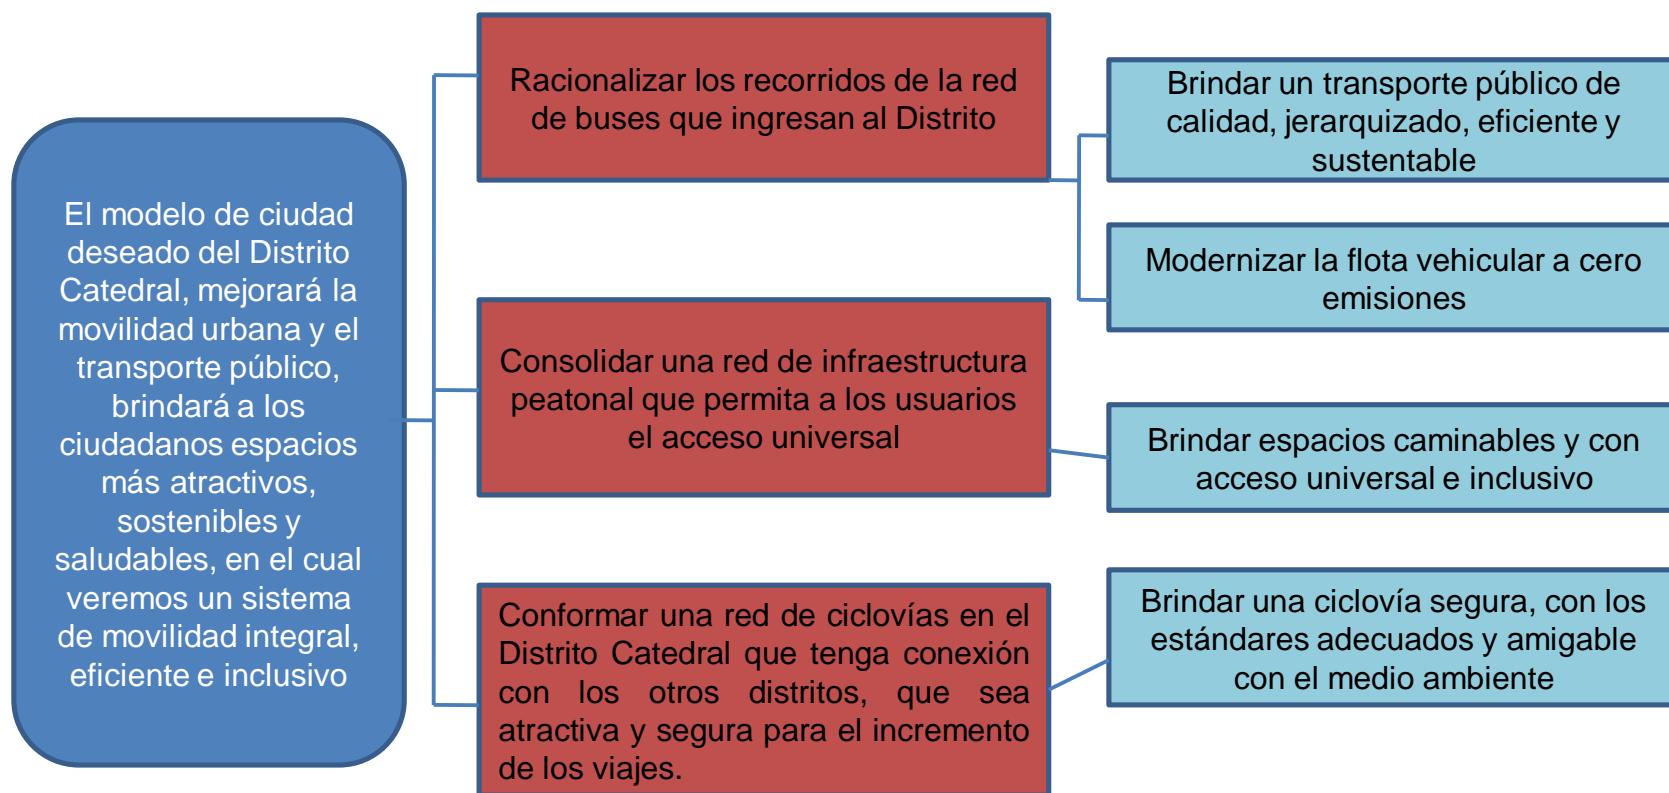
El modelo de ciudad deseado del Distrito Catedral, mejorará la movilidad urbana y el transporte público, brindará a los ciudadanos espacios más atractivos, sostenibles y saludables, en el cual veremos un sistema de movilidad integral, eficiente e inclusivo

Racionalizar los recorridos de la red de buses que ingresan al Distrito

Brindar un transporte público de calidad, jerarquizado, eficiente y sustentable

Modernizar la flota vehicular a cero emisiones

Consolidar una red de infraestructura peatonal que permita a los usuarios el acceso universal

Brindar espacios caminables y con acceso universal e inclusivo

Conformar una red de ciclovías en el Distrito Catedral que tenga conexión con los otros distritos, que sea atractiva y segura para el incremento de los viajes.

Brindar una ciclovía segura, con los estándares adecuados y amigable con el medio ambiente